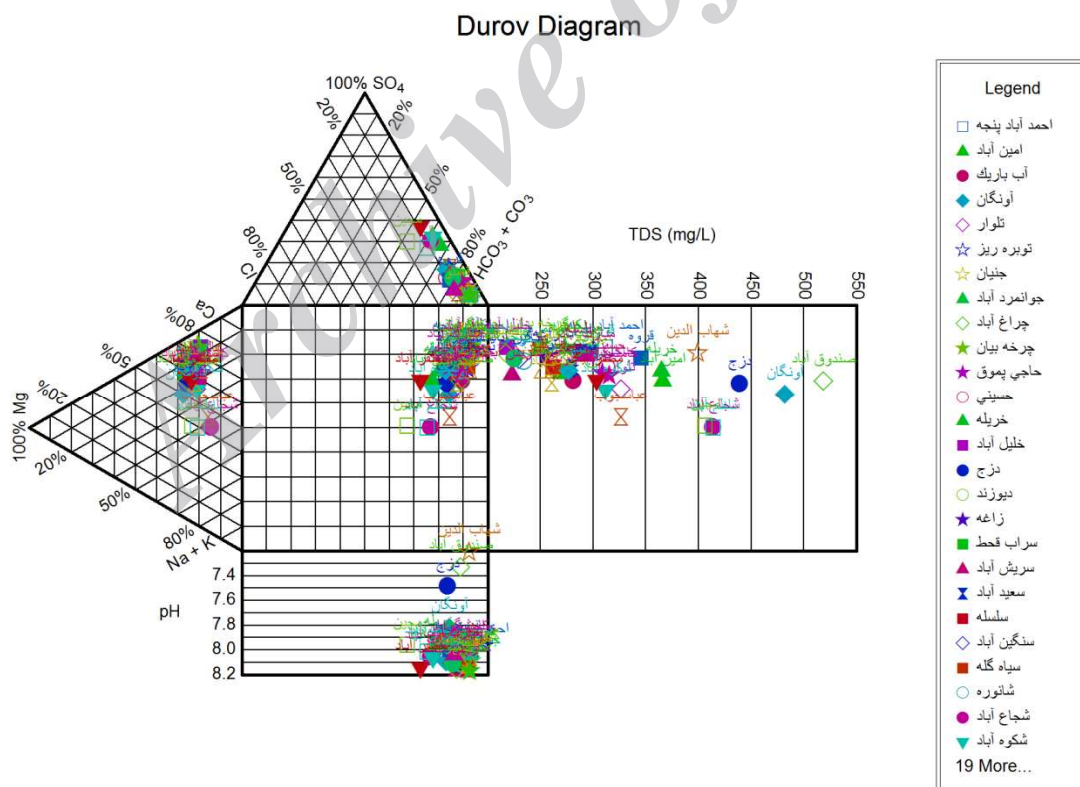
Durov Diagram

100% $SO_4$
20%
20%
50%
50%
80%
80%
Cl
$HCO_3 + CO_3$
Ca
80%
50%
20%
100% Mg
20%
50%
80%
Na + K

TDS (mg/L)
250
300
350
400
450
500
550

pH
7.4
7.6
7.8
8.0
8.2

شهاب الدين
احمد
صندوق آباد
آونگان
دزج
شجاع آباد

Legend
احمد آباد پنجه
امين آباد
آب باريك
آونگان
تلوار
توبره ريز
جنيان
جوانمرد آباد
چراغ آباد
چرخه بيان
حاجي يموق
حسيني
خريله
خليل آباد
دزج
ديوزند
زاغه
سراب قحط
سريش آباد
سعيد آباد
سلسله
سنگين آباد
سياه گله
شانوره
شجاع آباد
شكوه آباد
19 More...